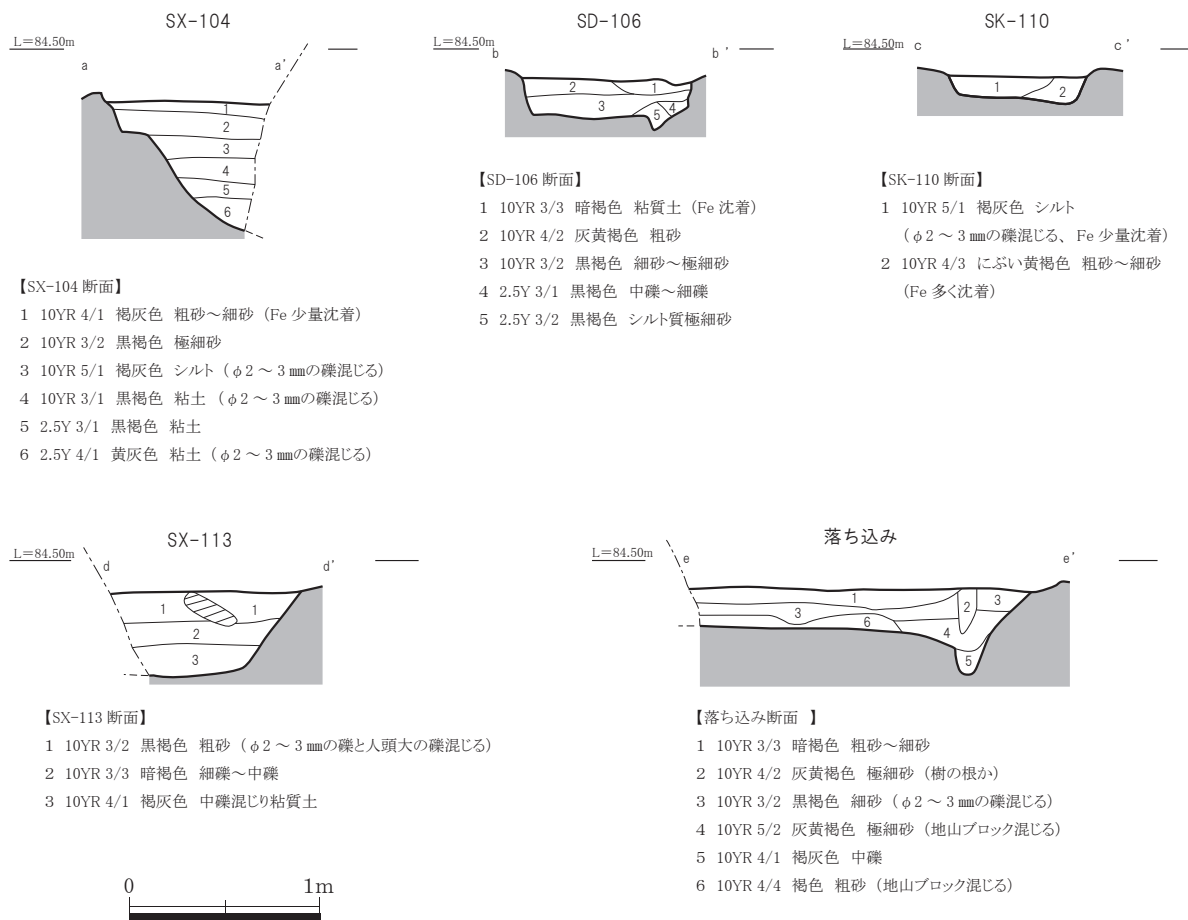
SX-104

L=84.50m

a

a'

1
2
3
4
5
6

【SX-104 断面】
1 10YR 4/1 褐灰色 粗砂～細砂（Fe 少量沈着）
2 10YR 3/2 黒褐色 極細砂
3 10YR 5/1 褐灰色 シルト（φ2～3㎜の礫混じる）
4 10YR 3/1 黒褐色 粘土（φ2～3㎜の礫混じる）
5 2.5Y 3/1 黒褐色 粘土
6 2.5Y 4/1 黄灰色 粘土（φ2～3㎜の礫混じる）

SD-106

L=84.50m

b

b'

2
1
3
4
5

【SD-106 断面】
1 10YR 3/3 暗褐色 粘質土（Fe 沈着）
2 10YR 4/2 灰黄褐色 粗砂
3 10YR 3/2 黒褐色 細砂～極細砂
4 2.5Y 3/1 黒褐色 中礫～細礫
5 2.5Y 3/2 黒褐色 シルト質極細砂

SK-110

L=84.50m

c

c'

1
2

【SK-110 断面】
1 10YR 5/1 褐灰色 シルト（φ2～3㎜の礫混じる、Fe 少量沈着）
2 10YR 4/3 にぶい黄褐色 粗砂～細砂（Fe 多く沈着）

SX-113

L=84.50m

d

d'

1
1
2
3

【SX-113 断面】
1 10YR 3/2 黒褐色 粗砂（φ2～3㎜の礫と人頭大の礫混じる）
2 10YR 3/3 暗褐色 細礫～中礫
3 10YR 4/1 褐灰色 中礫混じり粘質土

0 1m

落ち込み

L=84.50m

e

e'

1
2
3
3
6
4
5

【落ち込み断面 】
1 10YR 3/3 暗褐色 粗砂～細砂
2 10YR 4/2 灰黄褐色 極細砂（樹の根か）
3 10YR 3/2 黒褐色 細砂（φ2～3㎜の礫混じる）
4 10YR 5/2 灰黄褐色 極細砂（地山ブロック混じる）
5 10YR 4/1 褐灰色 中礫
6 10YR 4/4 褐色 粗砂（地山ブロック混じる）